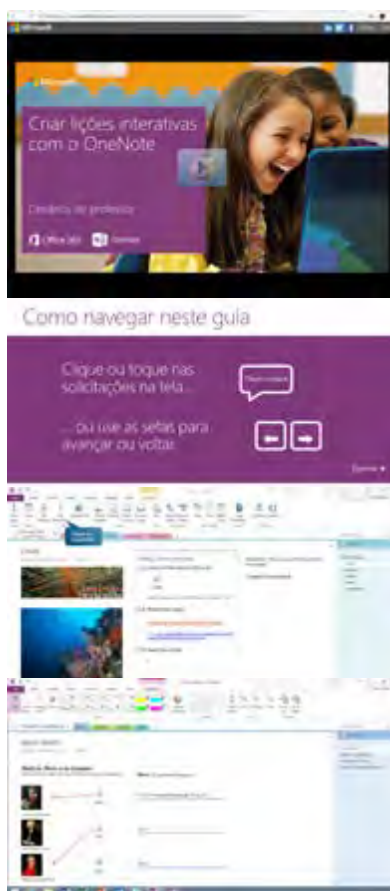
Microsoft

Microsoft

Criar lições interativas com o OneNote

Cadência do professor

Office 365 OneNote

Como navegar neste guia

Clique ou toque nas solicitações na tela...

...ou use as setas para avançar ou voltar.

Dica de exemplo

Começar ▸

Corais

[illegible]